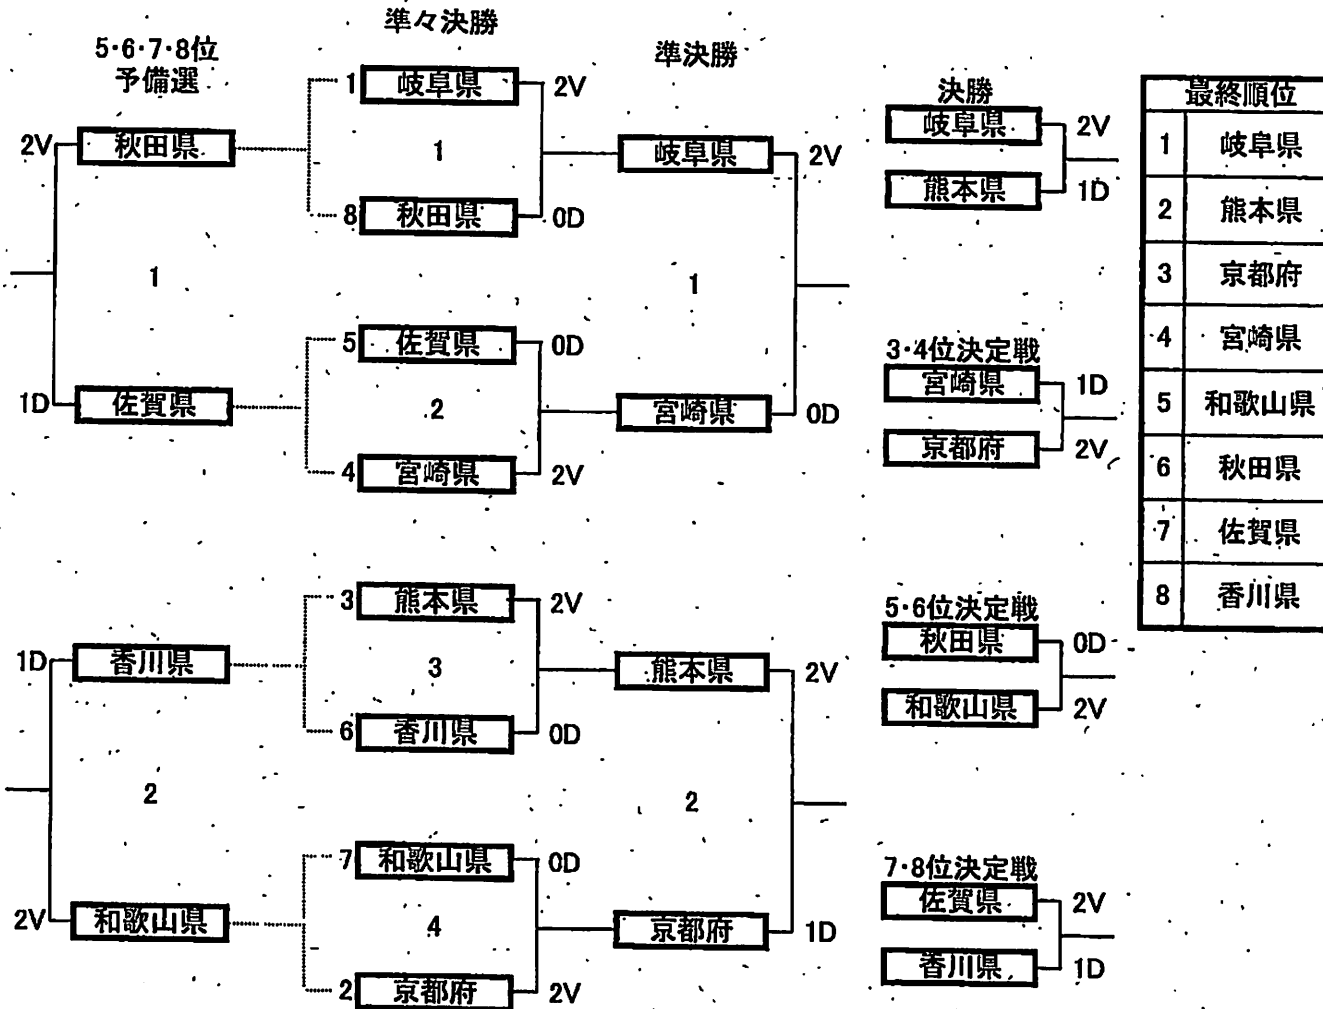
5·6·7·8位
予備選

準々決勝

準決勝

決勝

2V 秋田県
1
1D 佐賀県

1 岐阜県 2V
1
8 秋田県 0D

5 佐賀県 0D
2
4 宮崎県 2V

岐阜県 2V
1
宮崎県 0D

岐阜県 2V
熊本県 1D

3·4位決定戦
宮崎県 1D
京都府 2V

| 最終順位 | |
|---|---|
| 1 | 岐阜県 |
| 2 | 熊本県 |
| 3 | 京都府 |
| 4 | 宮崎県 |
| 5 | 和歌山県 |
| 6 | 秋田県 |
| 7 | 佐賀県 |
| 8 | 香川県 |

1D 香川県
2
2V 和歌山県

3 熊本県 2V
3
6 香川県 0D

7 和歌山県 0D
4
2 京都府 2V

熊本県 2V
2
京都府 1D

5·6位決定戦
秋田県 0D
和歌山県 2V

7·8位決定戦
佐賀県 2V
香川県 1D